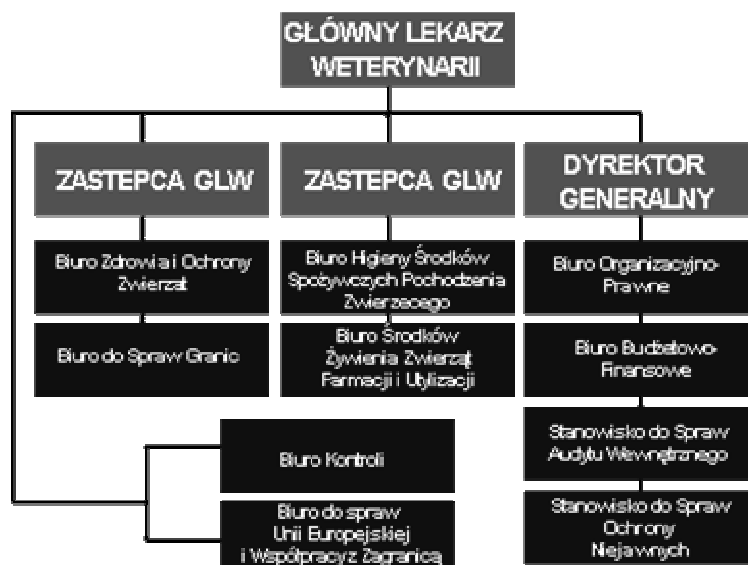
GŁÓWNY LEKARZ WETERYNARII

ZASTEPCA GLW

Biuro Zdrowia i Ochrony Zwierząt

Biuro do Spraw Granic

ZASTEPCA GLW

Biuro Higieny Środków Spożywczych Pochodzenia Zwierzecego

Biuro Środków Żywienia Zwierząt Farmacji i Utylizacji

DYREKTOR GENERALNY

Biuro Organizacyjno-Prawne

Biuro Budżetowo-Finansowe

Stanowisko do Spraw Audytu Wewnętrznego

Stanowisko do Spraw Ochrony Niejawnych

Biuro Kontroli

Biuro do spraw Unii Europejskiej i Współpracy z Zagranicą